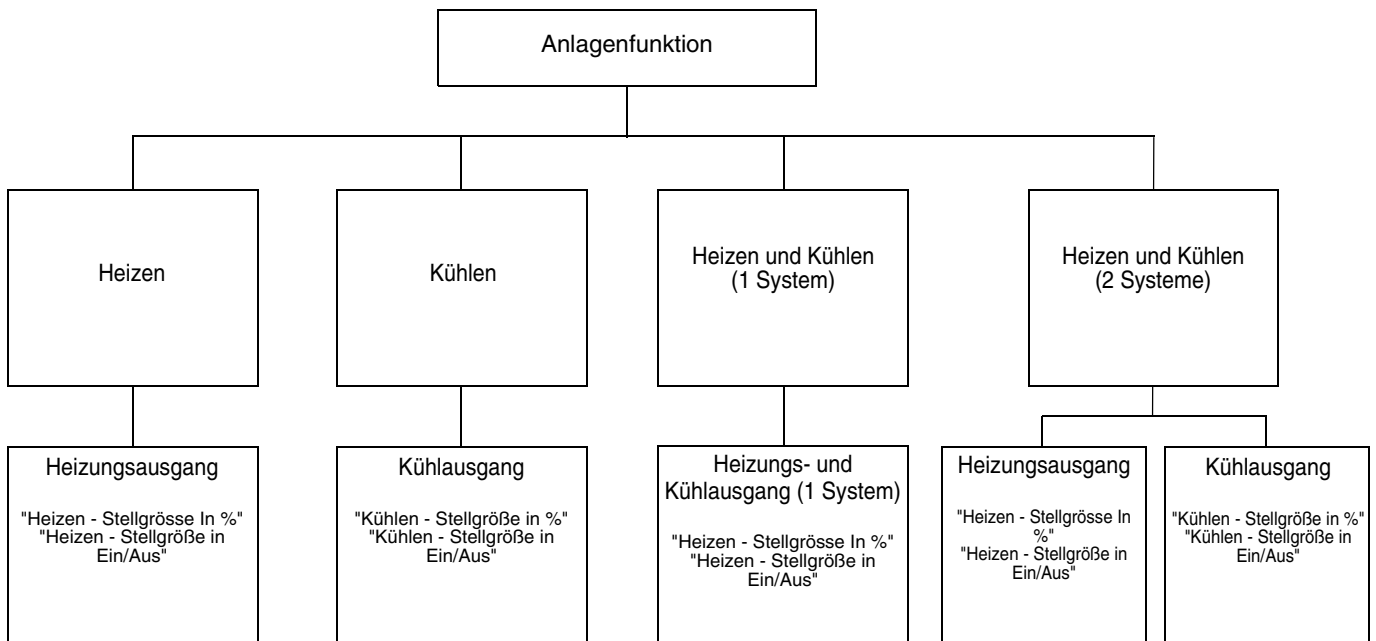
Anlagenfunktion

Heizen

Kühlen

Heizen und Kühlen (1 System)

Heizen und Kühlen (2 Systeme)

Heizungsausgang

"Heizen - Stellgrösse In %" "Heizen - Stellgröße in Ein/Aus"

Kühlausgang

"Kühlen - Stellgröße in %" "Kühlen - Stellgröße in Ein/Aus"

Heizungs- und Kühlausgang (1 System)

"Heizen - Stellgrösse In %" "Heizen - Stellgröße in Ein/Aus"

Heizungsausgang

"Heizen - Stellgrösse In %" "Heizen - Stellgröße in Ein/Aus"

Kühlausgang

"Kühlen - Stellgröße in %" "Kühlen - Stellgröße in Ein/Aus"